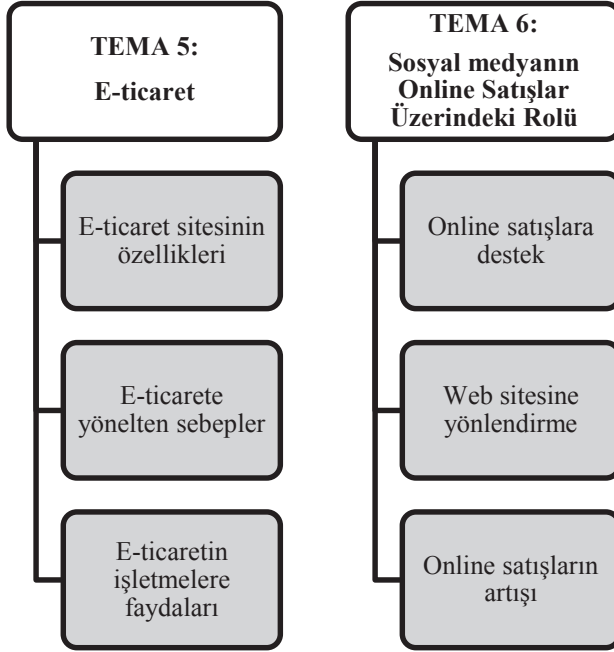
TEMA 5:
E-ticaret

E-ticaret sitesinin özellikleri

E-ticarete yönelten sebepler

E-ticaretin işletmelere faydaları

TEMA 6:
Sosyal medyanın Online Satışlar Üzerindeki Rolü

Online satışlara destek

Web sitesine yönlendirme

Online satışların artışı